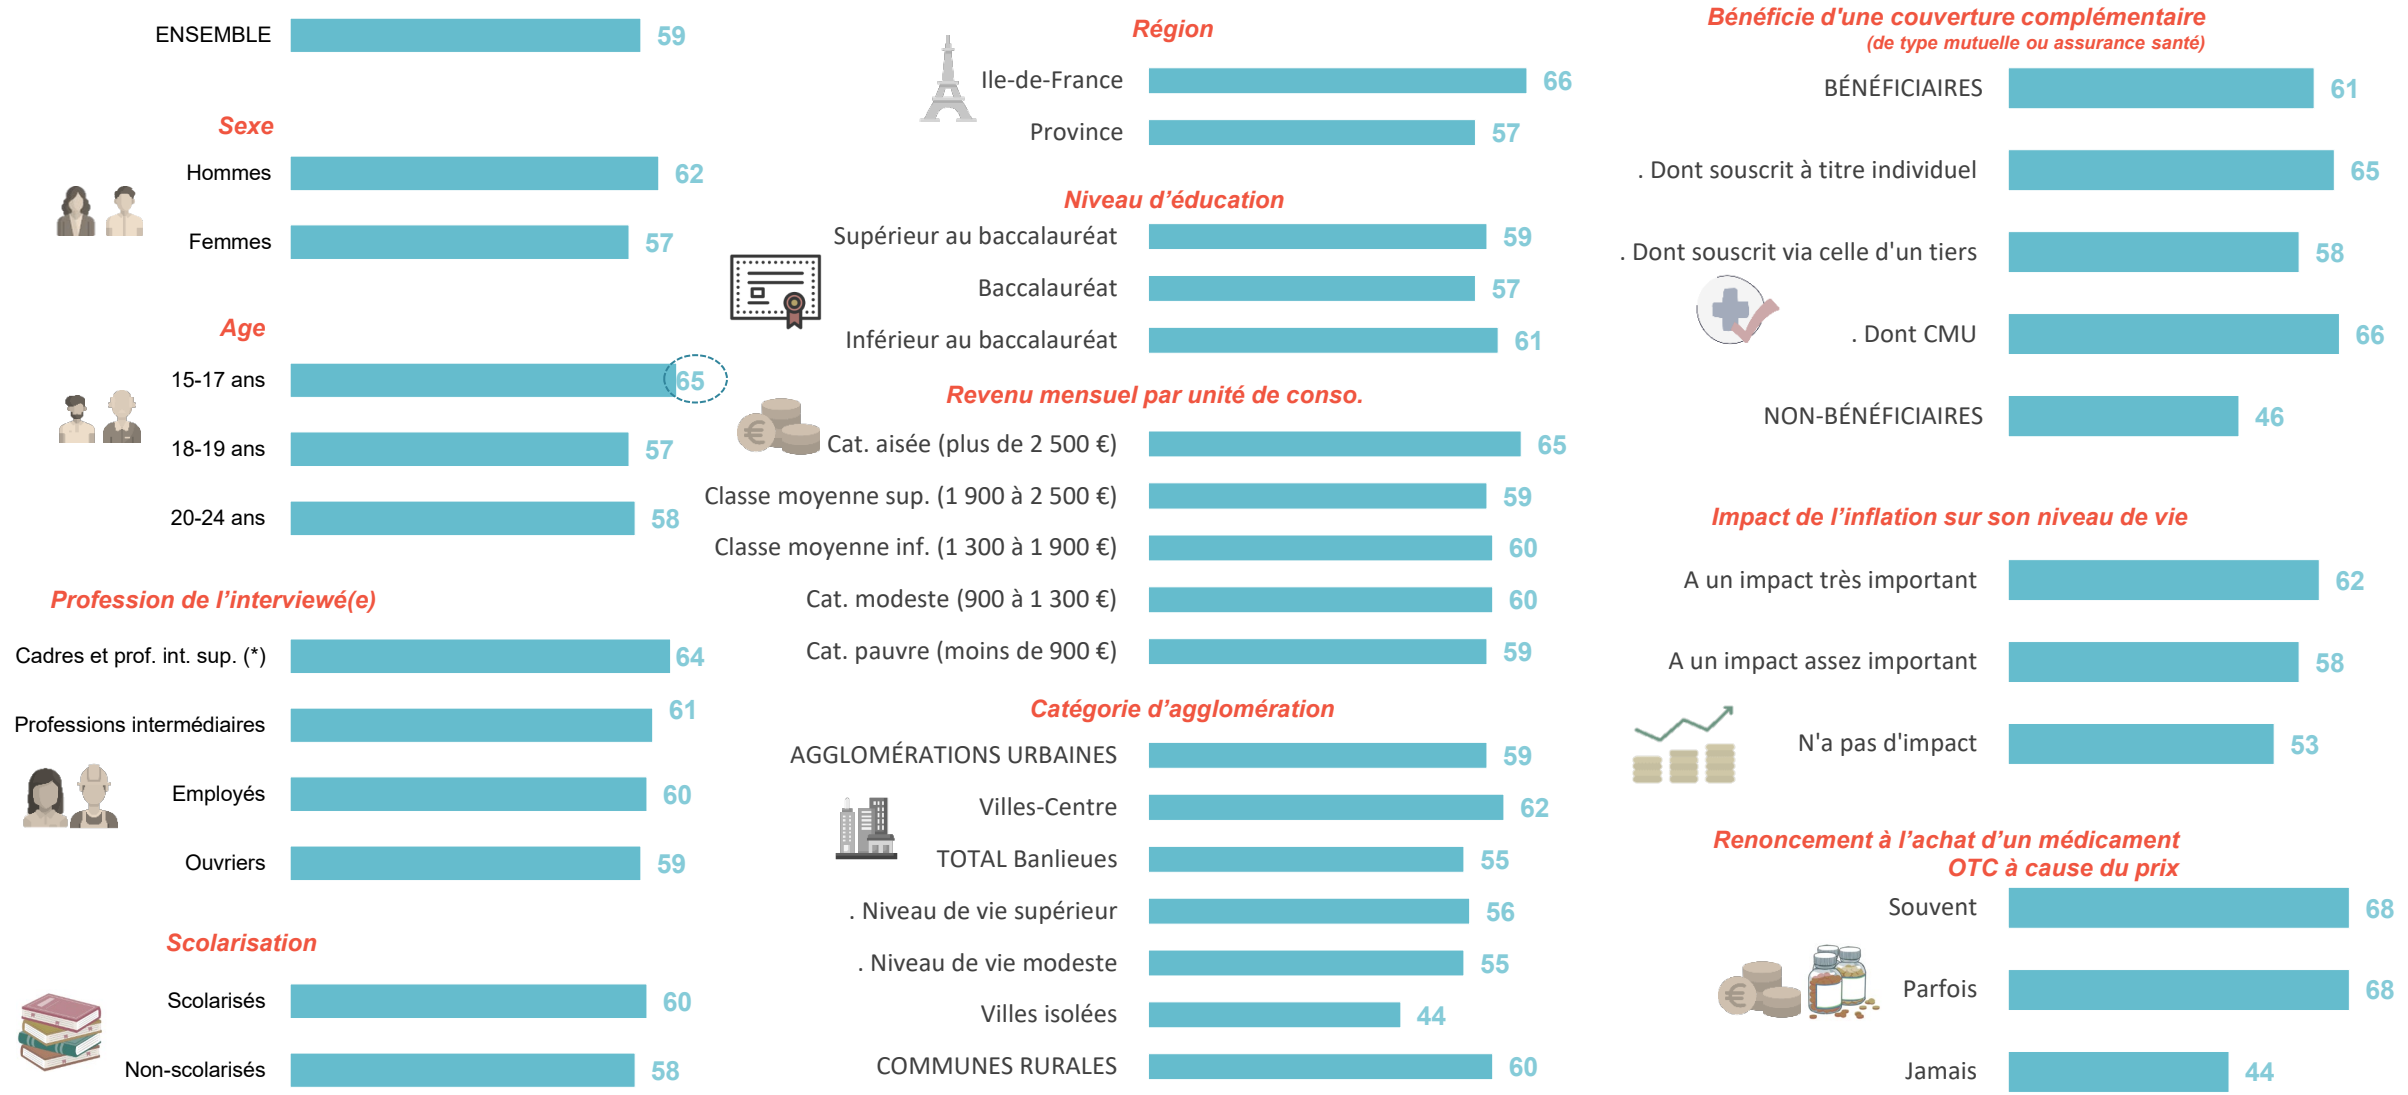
ENSEMBLE 59

Sexe

Hommes 62

Femmes 57

Age

15-17 ans 65

18-19 ans 57

20-24 ans 58

Profession de l'interviewé(e)

Cadres et prof. int. sup. (*) 64

Professions intermédiaires 61

Employés 60

Ouvriers 59

Scolarisation

Scolarisés 60

Non-scolarisés 58

Région

Ile-de-France 66

Province 57

Niveau d'éducation

Supérieur au baccalauréat 59

Baccalauréat 57

Inférieur au baccalauréat 61

Revenu mensuel par unité de conso.

Cat. aisée (plus de 2 500 €) 65

Classe moyenne sup. (1 900 à 2 500 €) 59

Classe moyenne inf. (1 300 à 1 900 €) 60

Cat. modeste (900 à 1 300 €) 60

Cat. pauvre (moins de 900 €) 59

Catégorie d'agglomération

AGGLOMÉRATIONS URBAINES 59

Villes-Centre 62

TOTAL Banlieues 55

. Niveau de vie supérieur 56

. Niveau de vie modeste 55

Villes isolées 44

COMMUNES RURALES 60

Bénéficie d'une couverture complémentaire
(de type mutuelle ou assurance santé)

BÉNÉFICIAIRES 61

. Dont souscrit à titre individuel 65

. Dont souscrit via celle d'un tiers 58

. Dont CMU 66

NON-BÉNÉFICIAIRES 46

Impact de l'inflation sur son niveau de vie

A un impact très important 62

A un impact assez important 58

N'a pas d'impact 53

Renoncement à l'achat d'un médicament OTC à cause du prix

Souvent 68

Parfois 68

Jamais 44